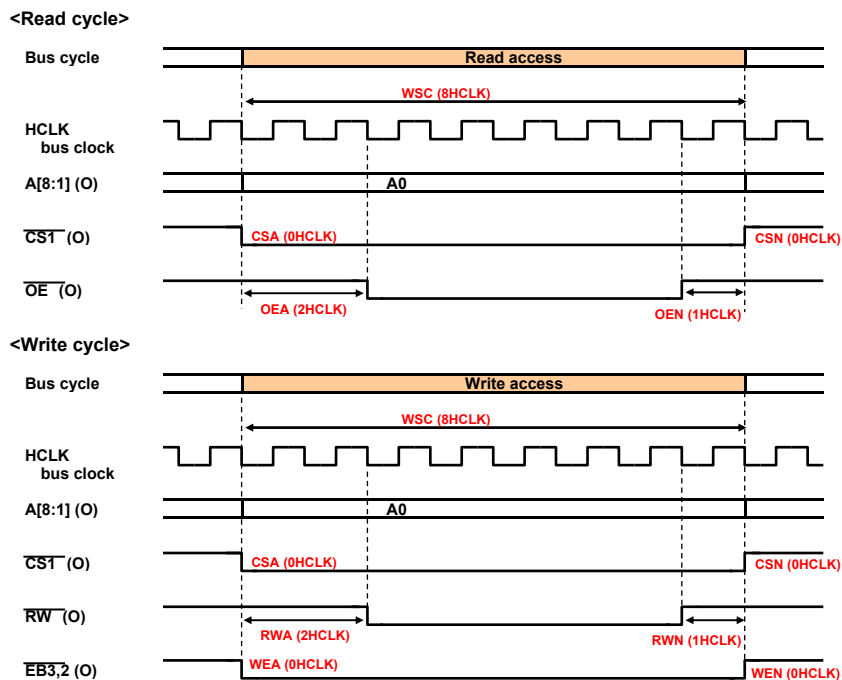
<Read cycle>

Bus cycle

Read access

WSC (8HCLK)

HCLK bus clock

A[8:1] (O)

A0

$\overline{CS1}$ (O)

CSA (0HCLK

CSN (0HCLK)

$\overline{OE}$ (O)

OEA (2HCLK)

OEN (1HCLK)

<Write cycle>

Bus cycle

Write access

WSC (8HCLK)

HCLK bus clock

A[8:1] (O)

A0

$\overline{CS1}$ (O)

CSA (0HCLK)

CSN (0HCLK)

$\overline{RW}$ (O)

RWA (2HCLK)

RWN (1HCLK)

$\overline{EB3,2}$ (O)

WEA (0HCLK)

WEN (0HCLK)